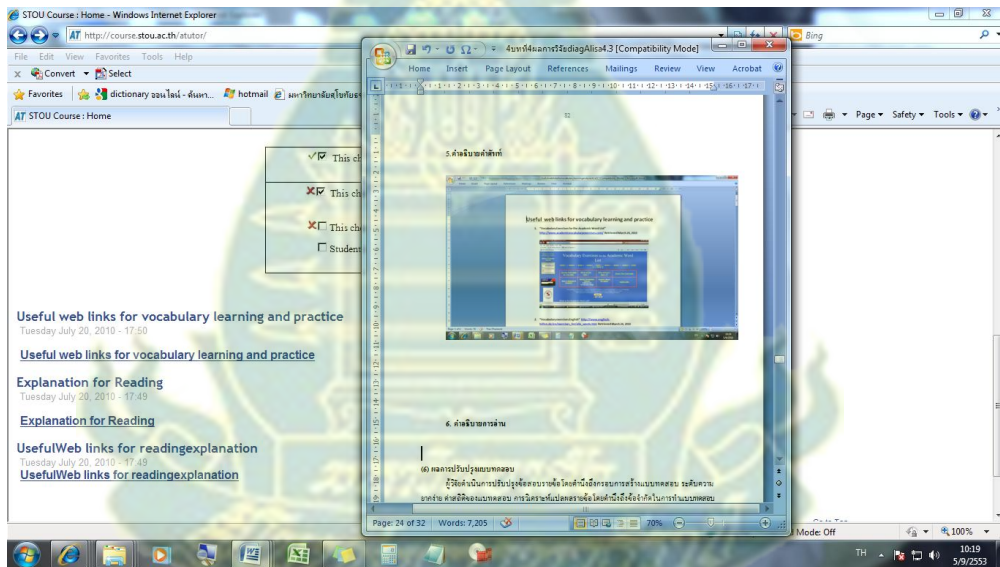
STOU Course : Home - Windows Internet Explorer

http://course.stou.ac.th/atutor/

Bing

File Edit View Favorites Tools Help

Convert Select

Favorites dictionary ออนไลน์ - ค้นหา... hotmail มหาวิทยาลัยสุโขทัยธ

STOU Course : Home

Page Safety Tools

This ch

This ch

This ch

Student

Useful web links for vocabulary learning and practice
Tuesday July 20, 2010 - 17:50

Useful web links for vocabulary learning and practice

Explanation for Reading
Tuesday July 20, 2010 - 17:49

Explanation for Reading

UsefulWeb links for readingexplanation
Tuesday July 20, 2010 - 17:49

UsefulWeb links for readingexplanation

4บทที่4ผลการวิจัยdiagAlisa4.3 [Compatibility Mode]

Home Insert Page Layout References Mailings Review View Acrobat

32

5.คำอธิบายคำศัพท์

Useful web links for vocabulary learning and practice

6. คำอธิบายการอ่าน

(6) ผลการปรับปรุงแบบทดสอบ

ผู้วิจัยดำเนินการปรับปรุงข้อสอบรายข้อโดยคำนึงถึงกรอบการสร้างแบบทดสอบ ระดับความยากง่าย ค่าสถิติของแบบทดสอบ การวิเคราะห์แปลผลรายข้อโดยคำนึงถึงข้อจำกัดในการทำแบบทดสอบ

Page: 24 of 32 Words: 7,205 70%

Mode: Off 100%

TH 10:19 5/9/2553